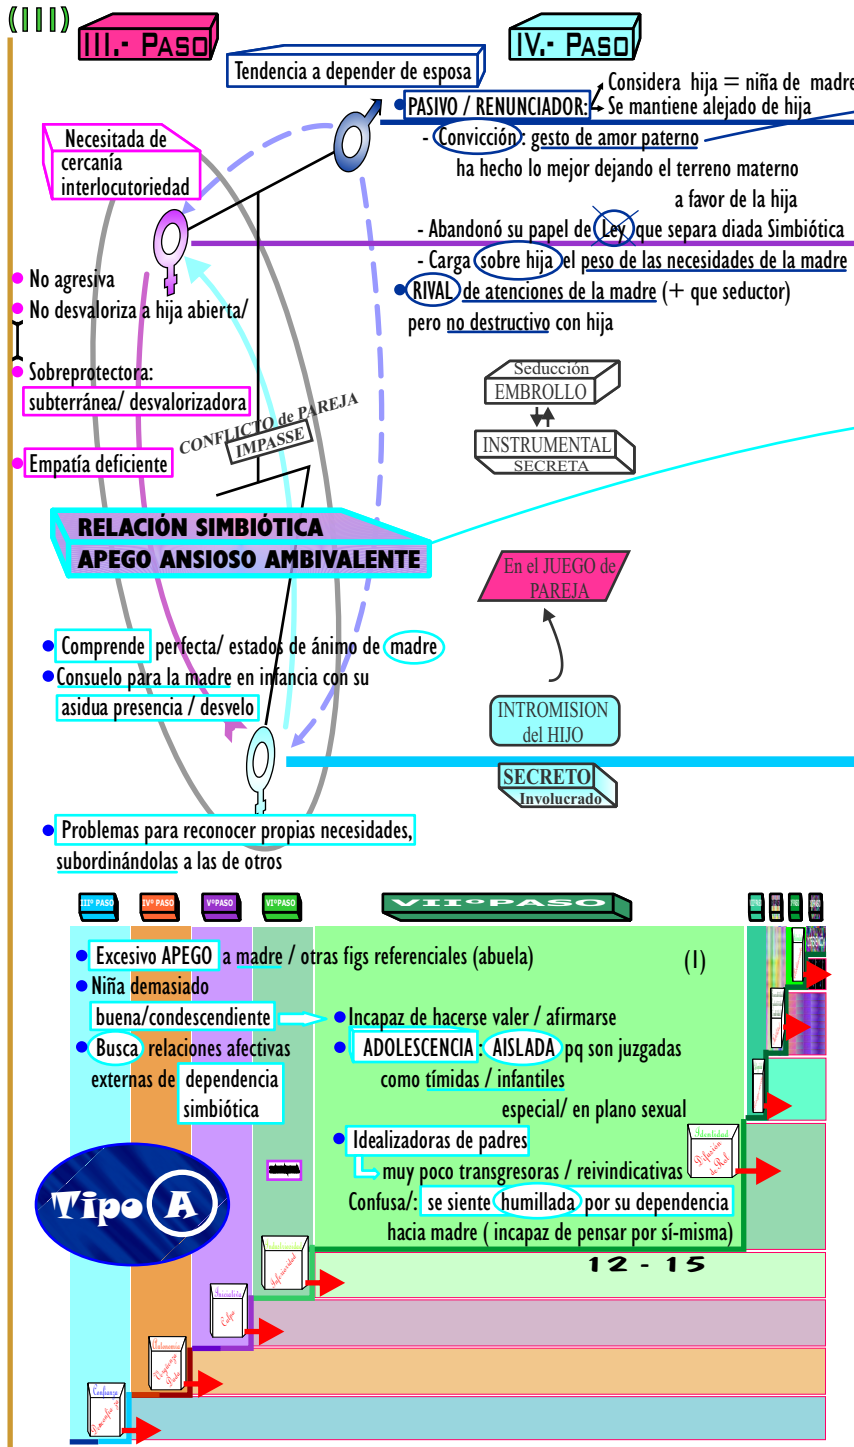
(III)

III.- PASO

IV.- PASO

Tendencia a depender de esposa

PASIVO / RENUNCIADOR:

Considera hija = niña de madre

Se mantiene alejado de hija

- Convicción: gesto de amor paterno ha hecho lo mejor dejando el terreno materno a favor de la hija

- Abandonó su papel de Ley que separa diada Simbiótica

- Carga sobre hija el peso de las necesidades de la madre

RIVAL de atenciones de la madre (+ que seductor) pero no destructivo con hija

Necesitada de cercanía interlocutoriedad

No agresiva

No desvaloriza a hija abierta/

Sobreprotectora: subterránea/ desvalorizadora

Empatía deficiente

CONFLICTO de PAREJA

IMPASSE

Seducción

EMBROLLO

INSTRUMENTAL

SECRETA

RELACIÓN SIMBIÓTICA

APEGO ANSIOSO AMBIVALENTE

En el JUEGO de PAREJA

Comprende perfecta/ estados de ánimo de madre

Consuelo para la madre en infancia con su asidua presencia / desvelo

INTROMISION del HIJO

SECRETO

Involucrado

Problemas para reconocer propias necesidades, subordinándolas a las de otros

IIIº PASO

IVº PASO

Vº PASO

VIº PASO

VIIº PASO

Excesivo APEGO a madre / otras figs referenciales (abuela)

(I)

Niña demasiado buena/condescendiente

Incapaz de hacerse valer / afirmarse

Busca relaciones afectivas externas de dependencia simbiótica

ADOLESCENCIA : AISLADA pq son juzgadas como tímidas / infantiles especial/ en plano sexual

Idealizadoras de padres

muy poco transgresoras / reivindicativas

Confusa/: se siente humillada por su dependencia hacia madre ( incapaz de pensar por sí-misma)

Tipo A

12 - 15